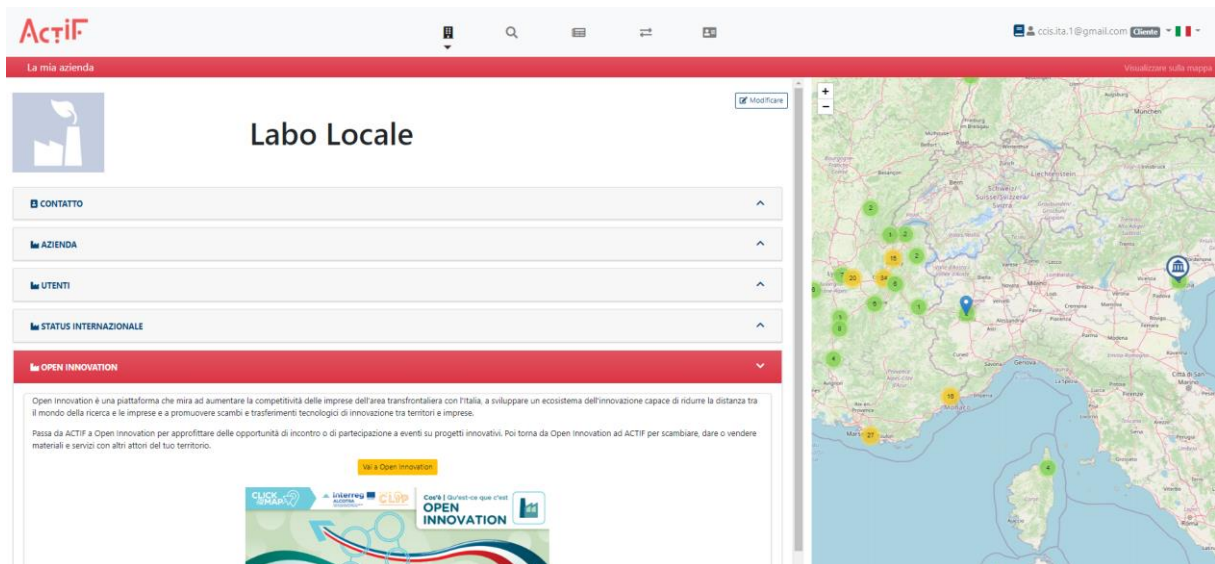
ACTIF

ccis.ita.1@gmail.com Cliente

La mia azienda

Visualizzare sulla mappa

Modificare

Labo Locale

CONTATTO

AZIENDA

UTENTI

STATUS INTERNAZIONALE

OPEN INNOVATION

Open Innovation è una piattaforma che mira ad aumentare la competitività delle imprese dell'area transfrontaliera con l'Italia, a sviluppare un ecosistema dell'innovazione capace di ridurre la distanza tra il mondo della ricerca e le imprese e a promuovere scambi e trasferimenti tecnologici di innovazione tra territori e imprese.

Passa da ACTIF a Open Innovation per approfittare delle opportunità di incontro o di partecipazione a eventi su progetti innovativi. Poi torna da Open Innovation ad ACTIF per scambiare, dare o vendere materiali e servizi con altri attori del tuo territorio.

Vai a Open Innovation

CLICK MAP

Interreg ALCOTRA

CLIP

Cos'è | Qu'est-ce que c'est

OPEN INNOVATION

+
−

2
1
2
15
2
20
24
6
5
1
1
4
15
27
4

Genova
Marseille
Milano
Torino
Nice
Firenze
Bologna
Bern
München